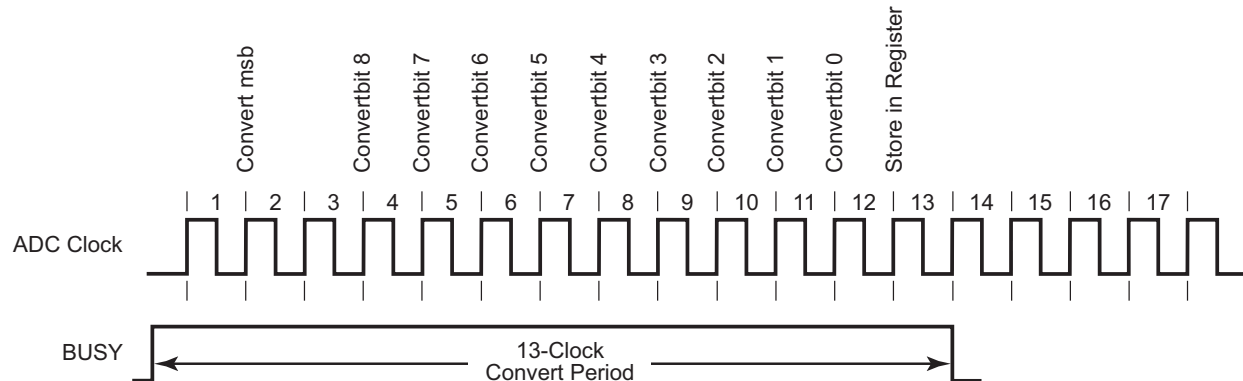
Convert msb

Convertbit 8

Convertbit 7

Convertbit 6

Convertbit 5

Convertbit 4

Convertbit 3

Convertbit 2

Convertbit 1

Convertbit 0

Store in Register

1 2 3 4 5 6 7 8 9 10 11 12 13 14 15 16 17

ADC Clock

BUSY

13-Clock
Convert Period